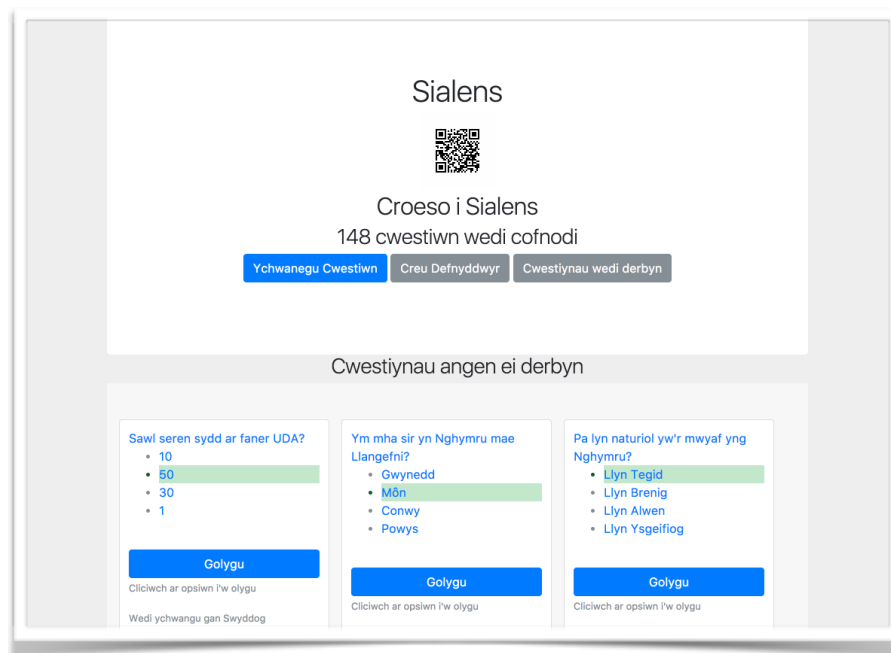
Sialens

Croeso i Sialens

148 cwestiwn wedi cofnodi

Ychwanegu Cwestiwn | Creu Defnyddwyr | Cwestiynau wedi derbyn

Cwestiynau angen ei derbyn

Sawl seren sydd ar faner UDA?
- 10
- 50
- 30
- 1

Golygu

Cliciwch ar opsiwn i'w olygu

Wedi ychwangu gan Swyddog

Ym mha sir yn Nghymru mae Llangefni?
- Gwynedd
- Môn
- Conwy
- Powys

Golygu

Cliciwch ar opsiwn i'w olygu

Pa lyn naturiol yw'r mwyaf yng Nghymru?
- Llyn Tegid
- Llyn Brenig
- Llyn Alwen
- Llyn Ysgeifiog

Golygu

Cliciwch ar opsiwn i'w olygu